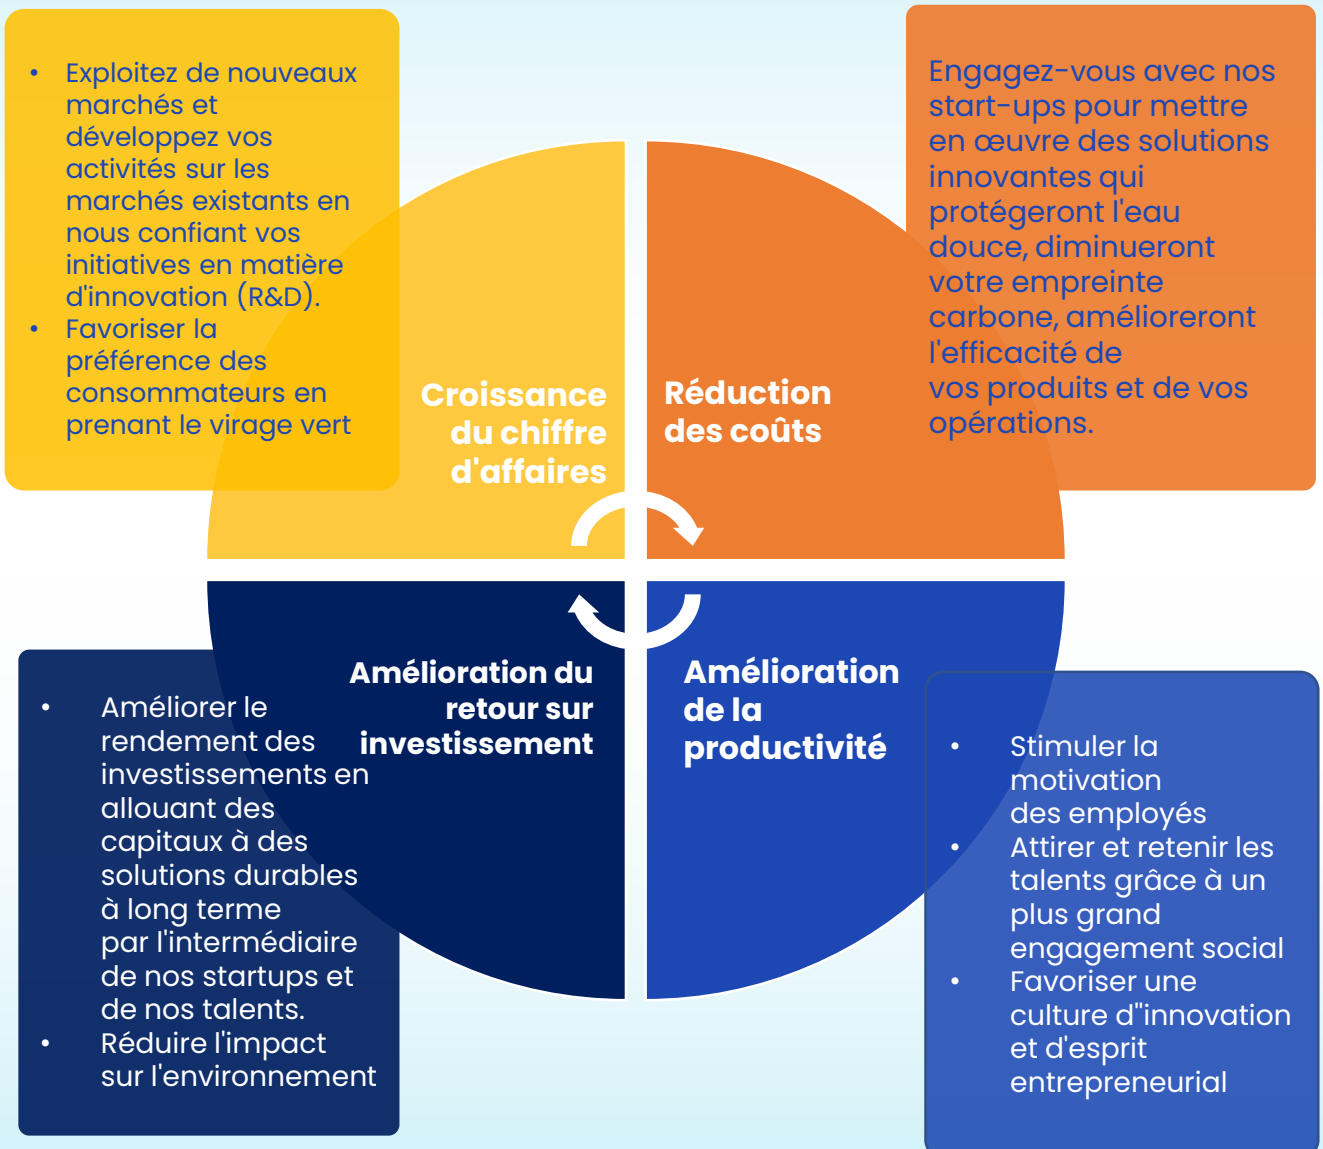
- Exploitez de nouveaux marchés et développez vos activités sur les marchés existants en nous confiant vos initiatives en matière d'innovation (R&D).
- Favoriser la préférence des consommateurs en prenant le virage vert

Engagez-vous avec nos start-ups pour mettre en œuvre des solutions innovantes qui protégeront l'eau douce, diminueront votre empreinte carbone, amélioreront l'efficacité de vos produits et de vos opérations.

Croissance du chiffre d'affaires

Réduction des coûts

Amélioration du retour sur investissement

Amélioration de la productivité

- Améliorer le rendement des investissements en allouant des capitaux à des solutions durables à long terme par l'intermédiaire de nos startups et de nos talents.
- Réduire l'impact sur l'environnement

- Stimuler la motivation des employés
- Attirer et retenir les talents grâce à un plus grand engagement social
- Favoriser une culture d''innovation et d'esprit entrepreneurial